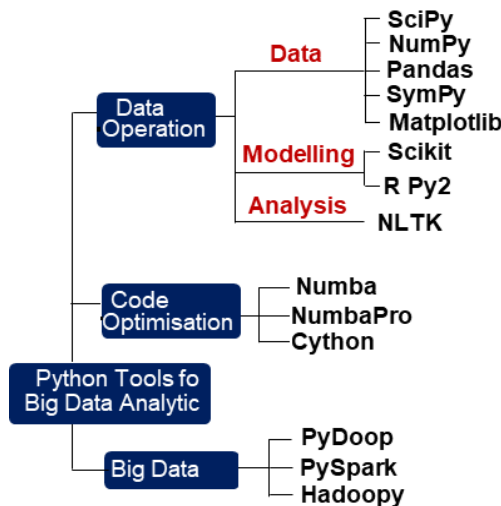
Python Tools fo Big Data Analytic

Data Operation

Data

SciPy
NumPy
Pandas
SymPy
Matplotlib

Modelling

Scikit
R Py2

Analysis

NLTK

Code Optimisation

Numba
NumbaPro
Cython

Big Data

PyDoop
PySpark
Hadoopy